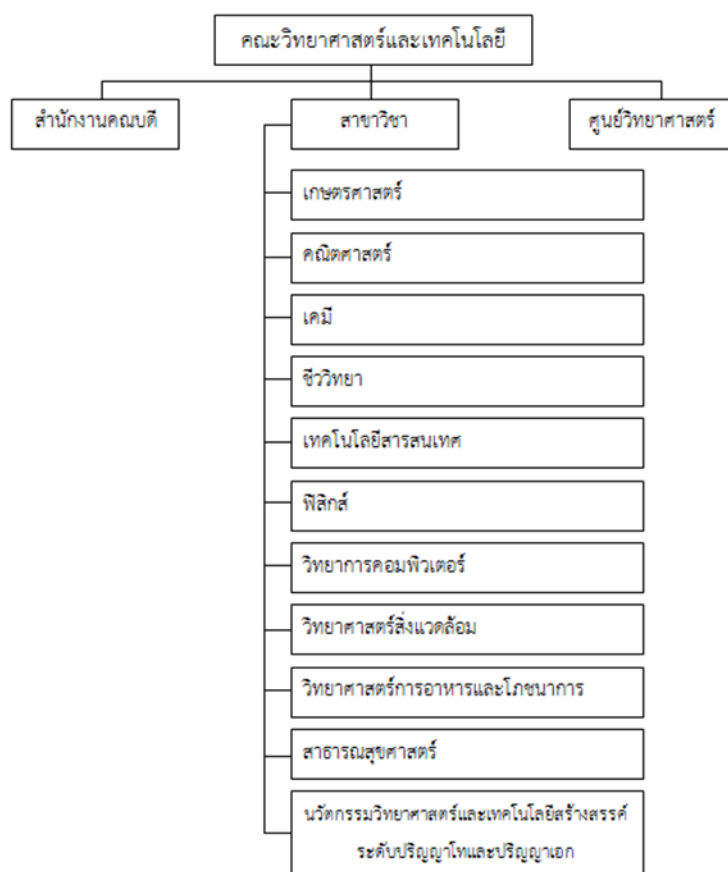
คณะวิทยาศาสตร์และเทคโนโลยี

สำนักงานคณบดี

สาขาวิชา

ศูนย์วิทยาศาสตร์

เกษตรศาสตร์

คณิตศาสตร์

เคมี

ชีววิทยา

เทคโนโลยีสารสนเทศ

ฟิสิกส์

วิทยาการคอมพิวเตอร์

วิทยาศาสตร์สิ่งแวดล้อม

วิทยาศาสตร์การอาหารและโภชนาการ

สาธารณสุขศาสตร์

นวัตกรรมวิทยาศาสตร์และเทคโนโลยีสร้างสรรค์ ระดับปริญญาโทและปริญญาเอก